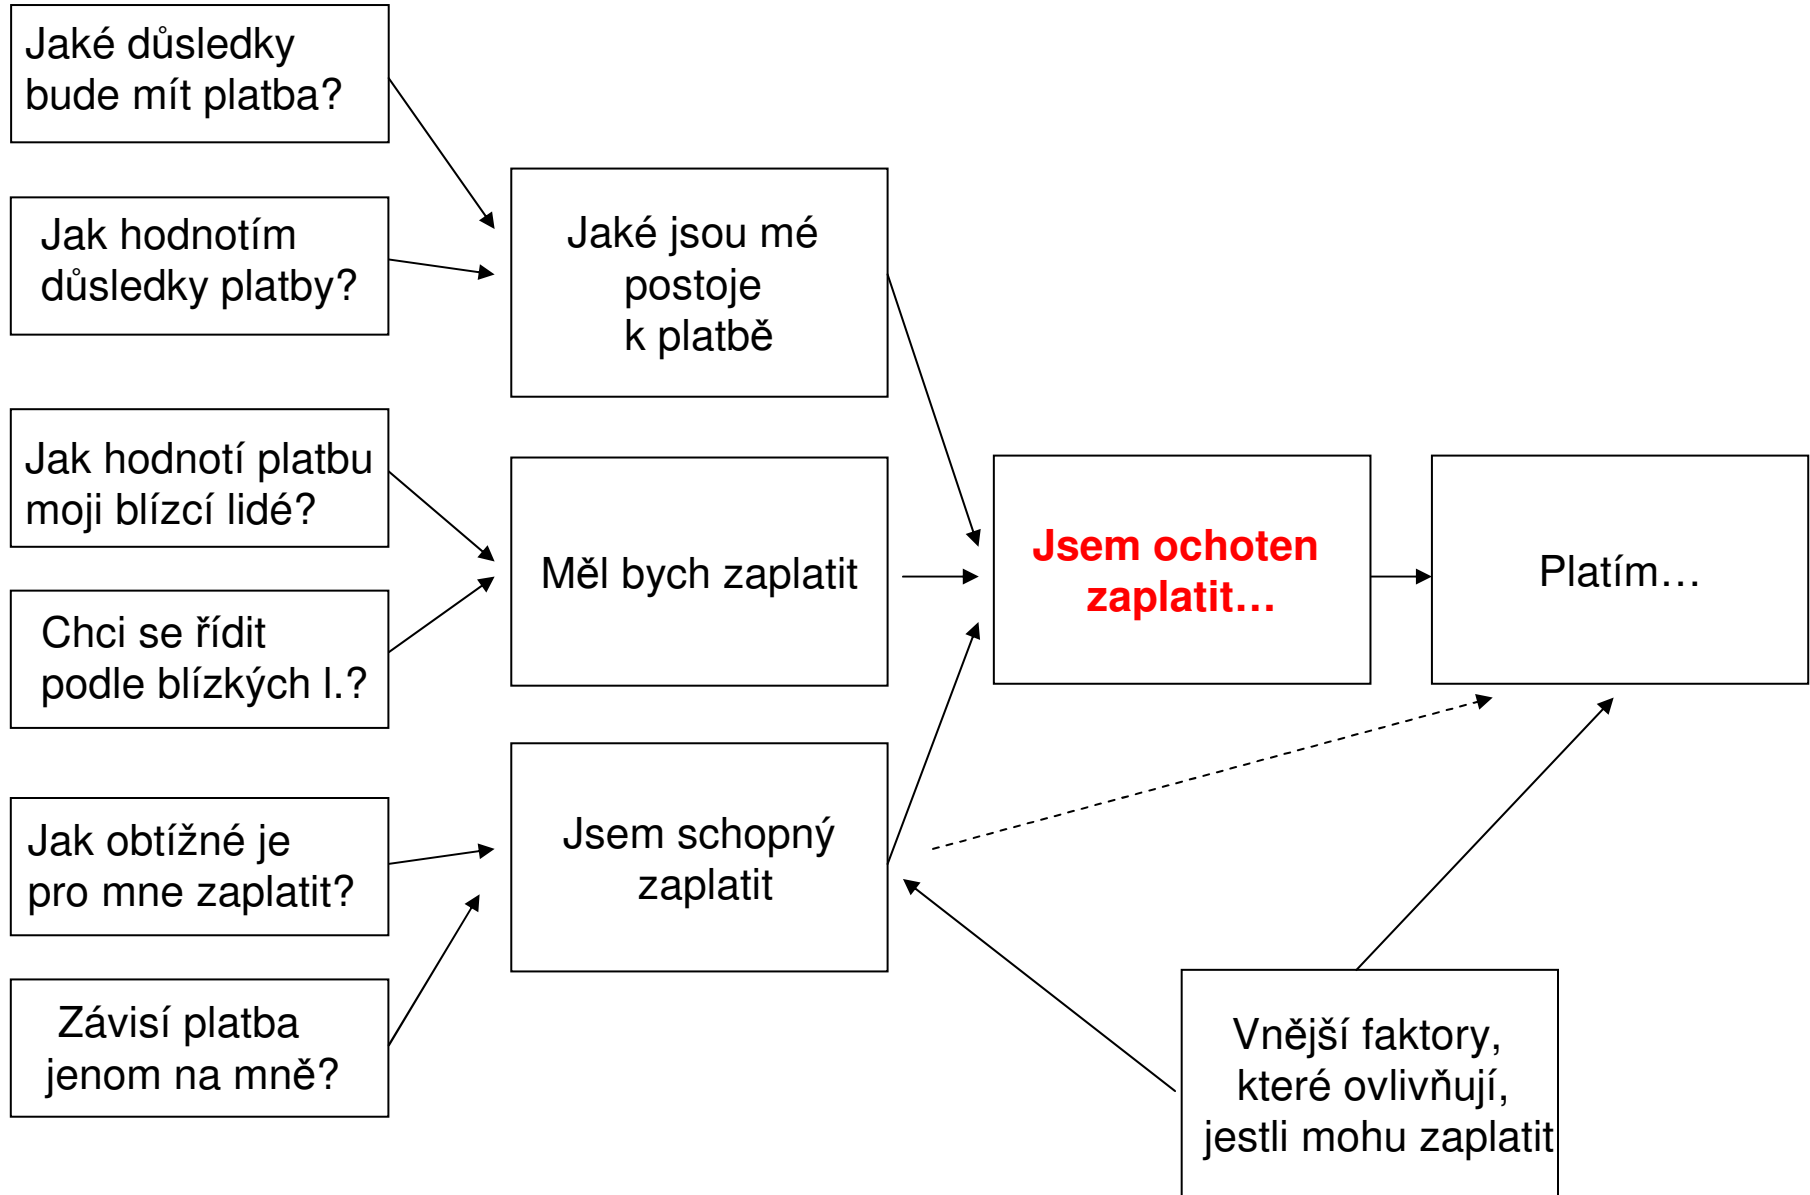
Jaké důsledky bude mít platba?

Jak hodnotím důsledky platby?

Jak hodnotí platbu moji blízcí lidé?

Chci se řídit podle blízkých l.?

Jak obtížné je pro mne zaplatit?

Závisí platba jenom na mně?

Jaké jsou mé postoje k platbě

Měl bych zaplatit

Jsem schopný zaplatit

Jsem ochoten zaplatit…

Platím…

Vnější faktory, které ovlivňují, jestli mohu zaplatit